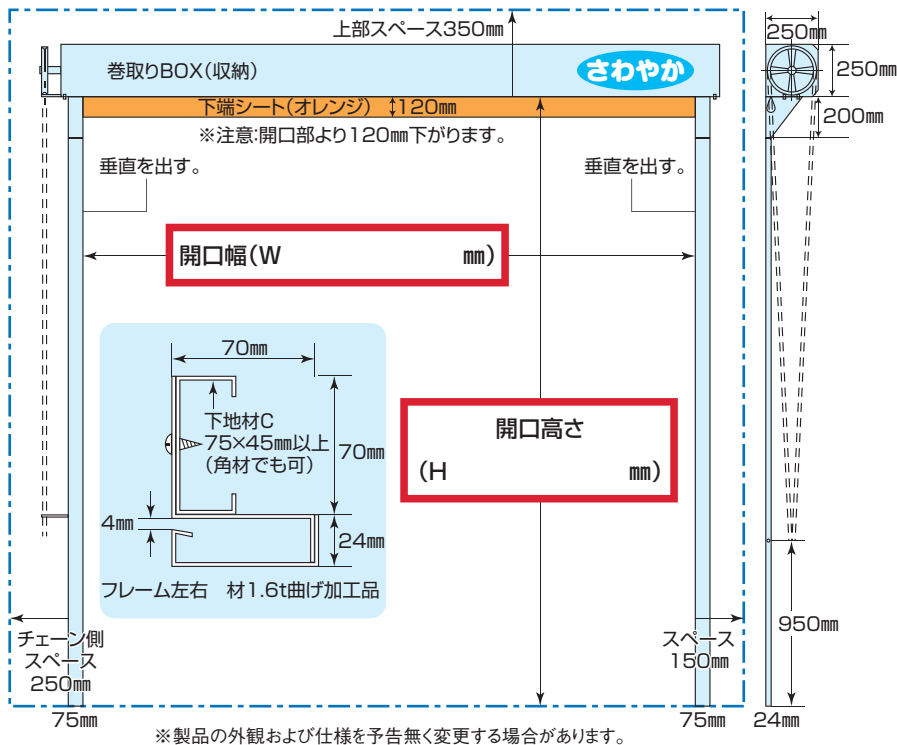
上部スペース350㎜

巻取りBOX(収納)

さわやか

下端シート(オレンジ) ↕120㎜

※注意:開口部より120㎜下がります。

垂直を出す。

垂直を出す。

開口幅(W ㎜)

70㎜

下地材C
75×45㎜以上
(角材でも可)

70㎜

4㎜

24㎜

フレーム左右 材1.6t曲げ加工品

開口高さ
(H ㎜)

チェーン側
スペース
250㎜

スペース
150㎜

75㎜

75㎜

250㎜

250㎜

200㎜

950㎜

24㎜

※製品の外観および仕様を予告無く変更する場合があります。